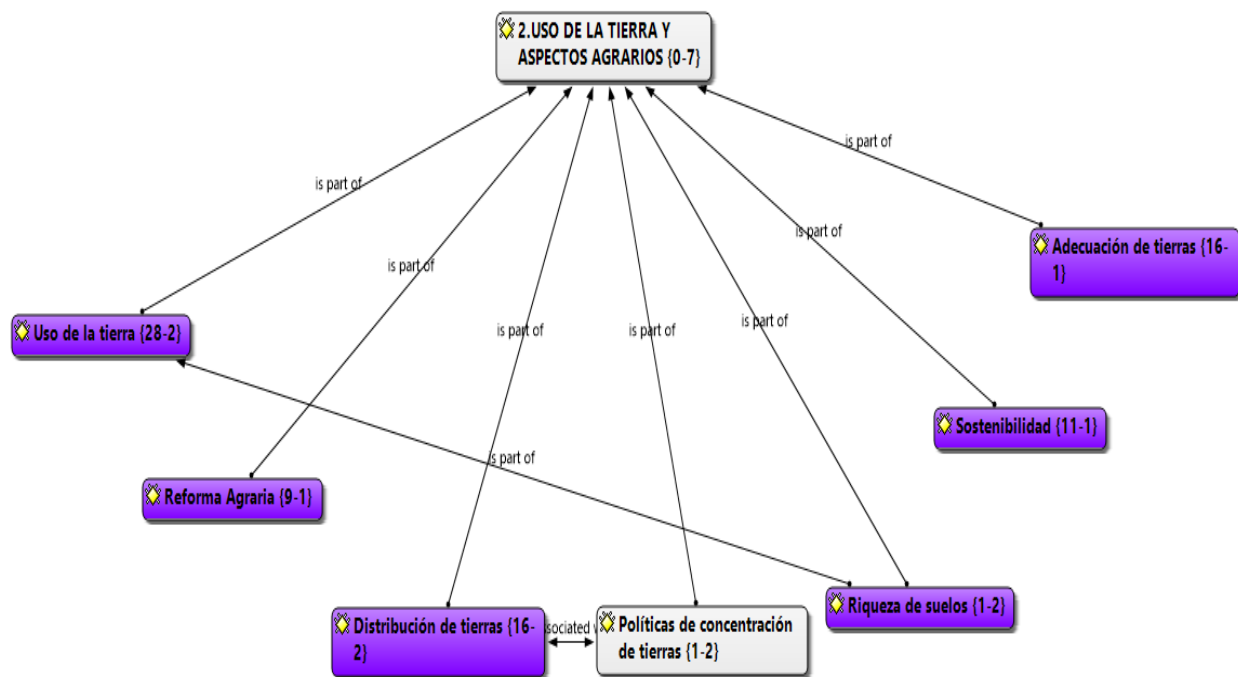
2.USO DE LA TIERRA Y ASPECTOS AGRARIOS {0-7}

is part of

is part of

is part of

is part of

is part of

is part of

is part of

is part of

Adecuación de tierras {16-1}

Uso de la tierra {28-2}

Sostenibilidad {11-1}

Reforma Agraria {9-1}

Riqueza de suelos {1-2}

Distribución de tierras {16-2}

sociated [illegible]

Políticas de concentración de tierras {1-2}